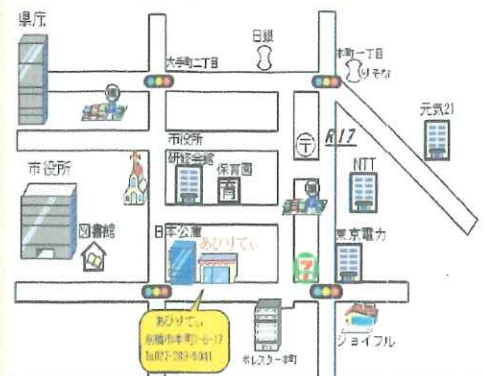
県庁

大手町二丁目

日銀

本町一丁目

りそな

元気21

R17

市役所
研修会館

保育園

市役所

図書館

NTT

日本公庫

あびりてぃ

東京電力

あびりてぃ
前橋市本町1-6-17
Tel.027-289-6041

ポレスター本町

ジョイフル